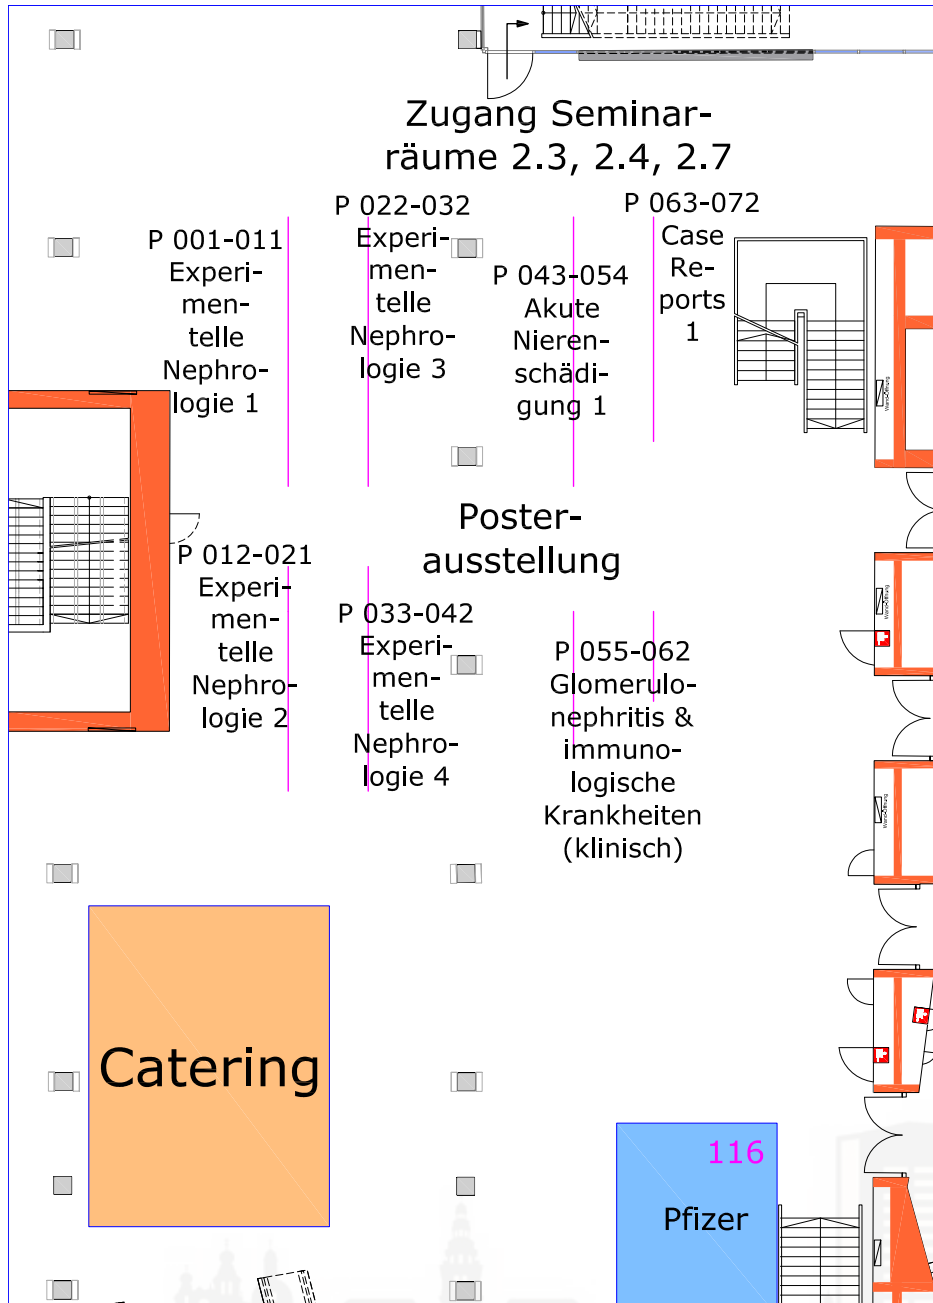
Zugang Seminarräume 2.3, 2.4, 2.7

P 001-011
Experimentelle Nephrologie 1

P 022-032
Experimentelle Nephrologie 3

P 043-054
Akute Nierenschädigung 1

P 063-072
Case Reports 1

Posterausstellung

P 012-021
Experimentelle Nephrologie 2

P 033-042
Experimentelle Nephrologie 4

P 055-062
Glomerulonephritis & immunologische Krankheiten (klinisch)

Catering

116
Pfizer